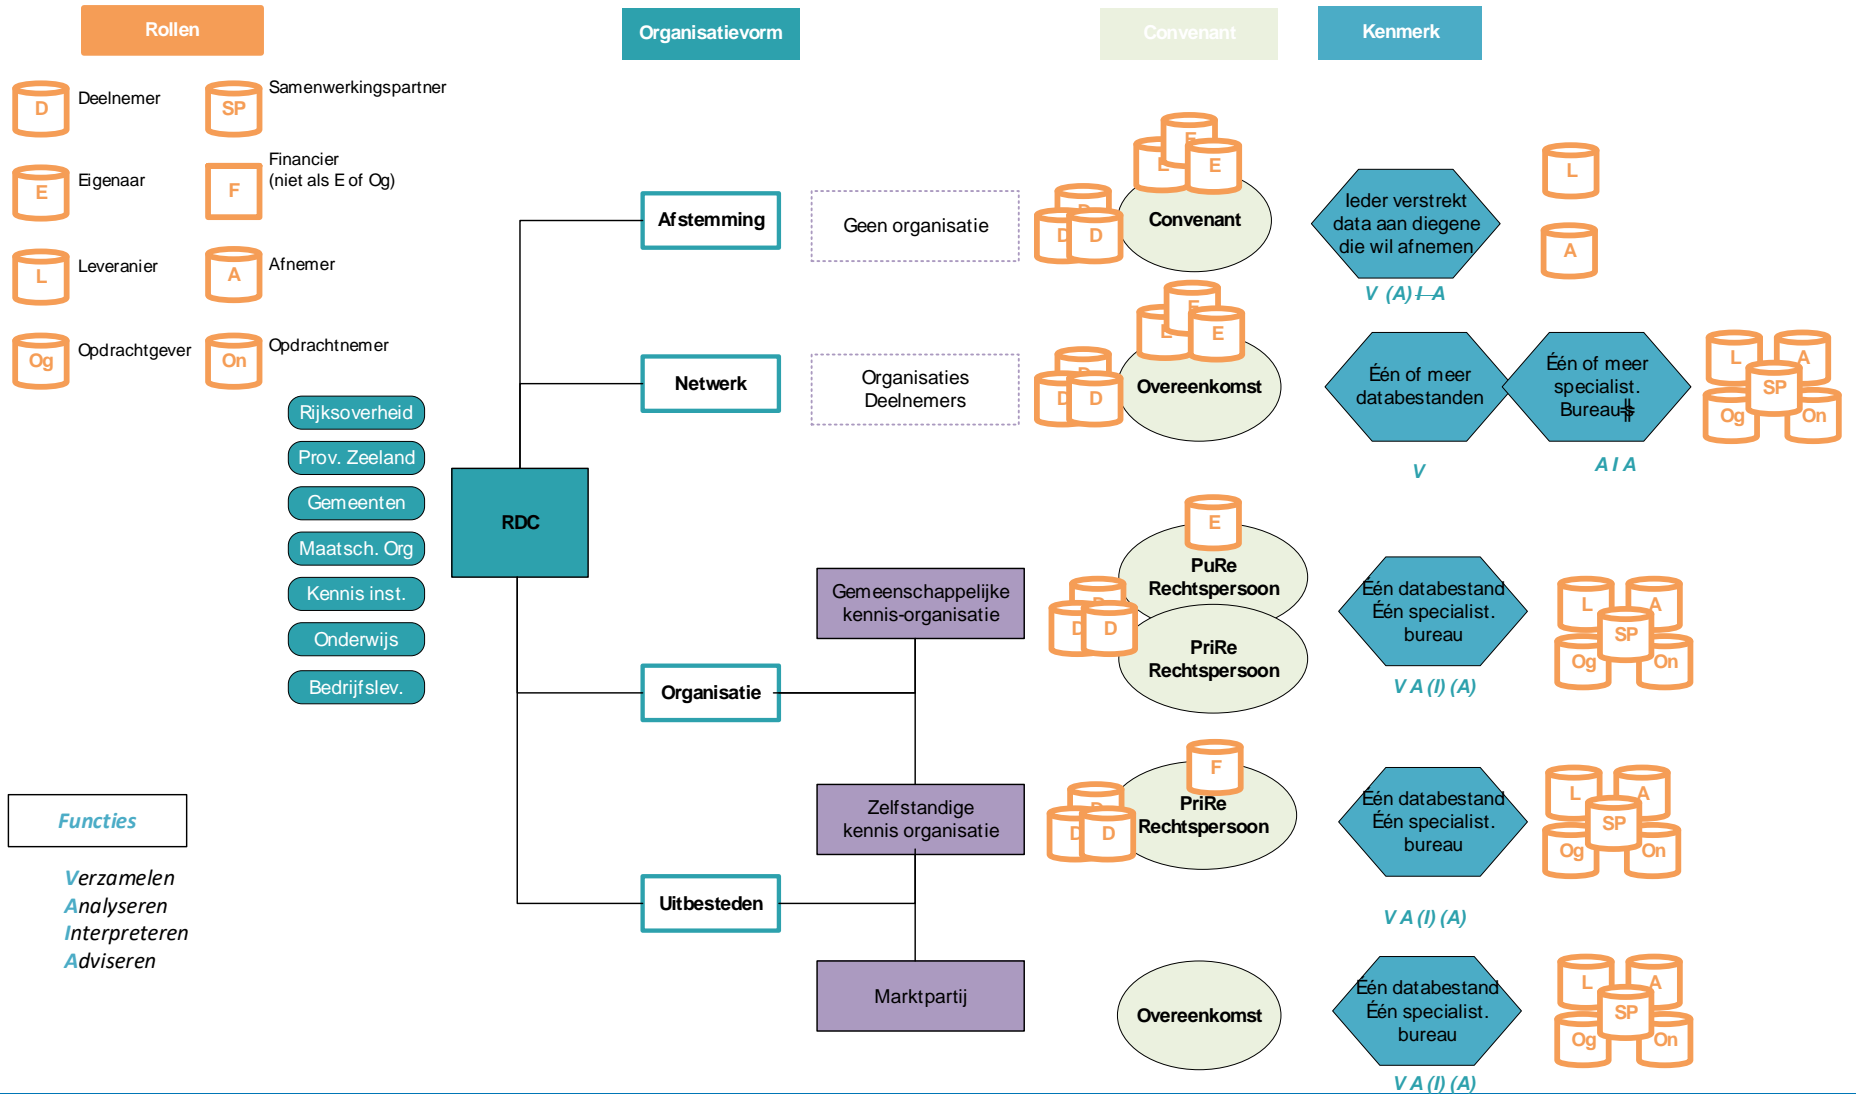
Rollen

Organisatievorm

Convenant

Kenmerk

D Deelnemer
SP Samenwerkingspartner
E Eigenaar
F Financier (niet als E of Og)
L Leveranier
A Afnemer
Og Opdrachtgever
On Opdrachtnemer

Rijksoverheid
Prov. Zeeland
Gemeenten
Maatsch. Org
Kennis inst.
Onderwijs
Bedrijfslev.

RDC

Afstemming
Geen organisatie
Convenant
Ieder verstrekt data aan diegene die wil afnemen
V (A) I A

Netwerk
Organisaties Deelnemers
Overeenkomst
Één of meer databestanden
V
Één of meer specialist. Bureaus
A I A

Organisatie
Gemeenschappelijke kennis-organisatie
PuRe Rechtspersoon
PriRe Rechtspersoon
Één databestand Één specialist. bureau
V A (I) (A)

Zelfstandige kennis organisatie
PriRe Rechtspersoon
Één databestand Één specialist. bureau
V A (I) (A)

Uitbesteden
Marktpartij
Overeenkomst
Één databestand Één specialist. bureau
V A (I) (A)

Functies

Verzamelen
Analyseren
Interpreteren
Adviseren